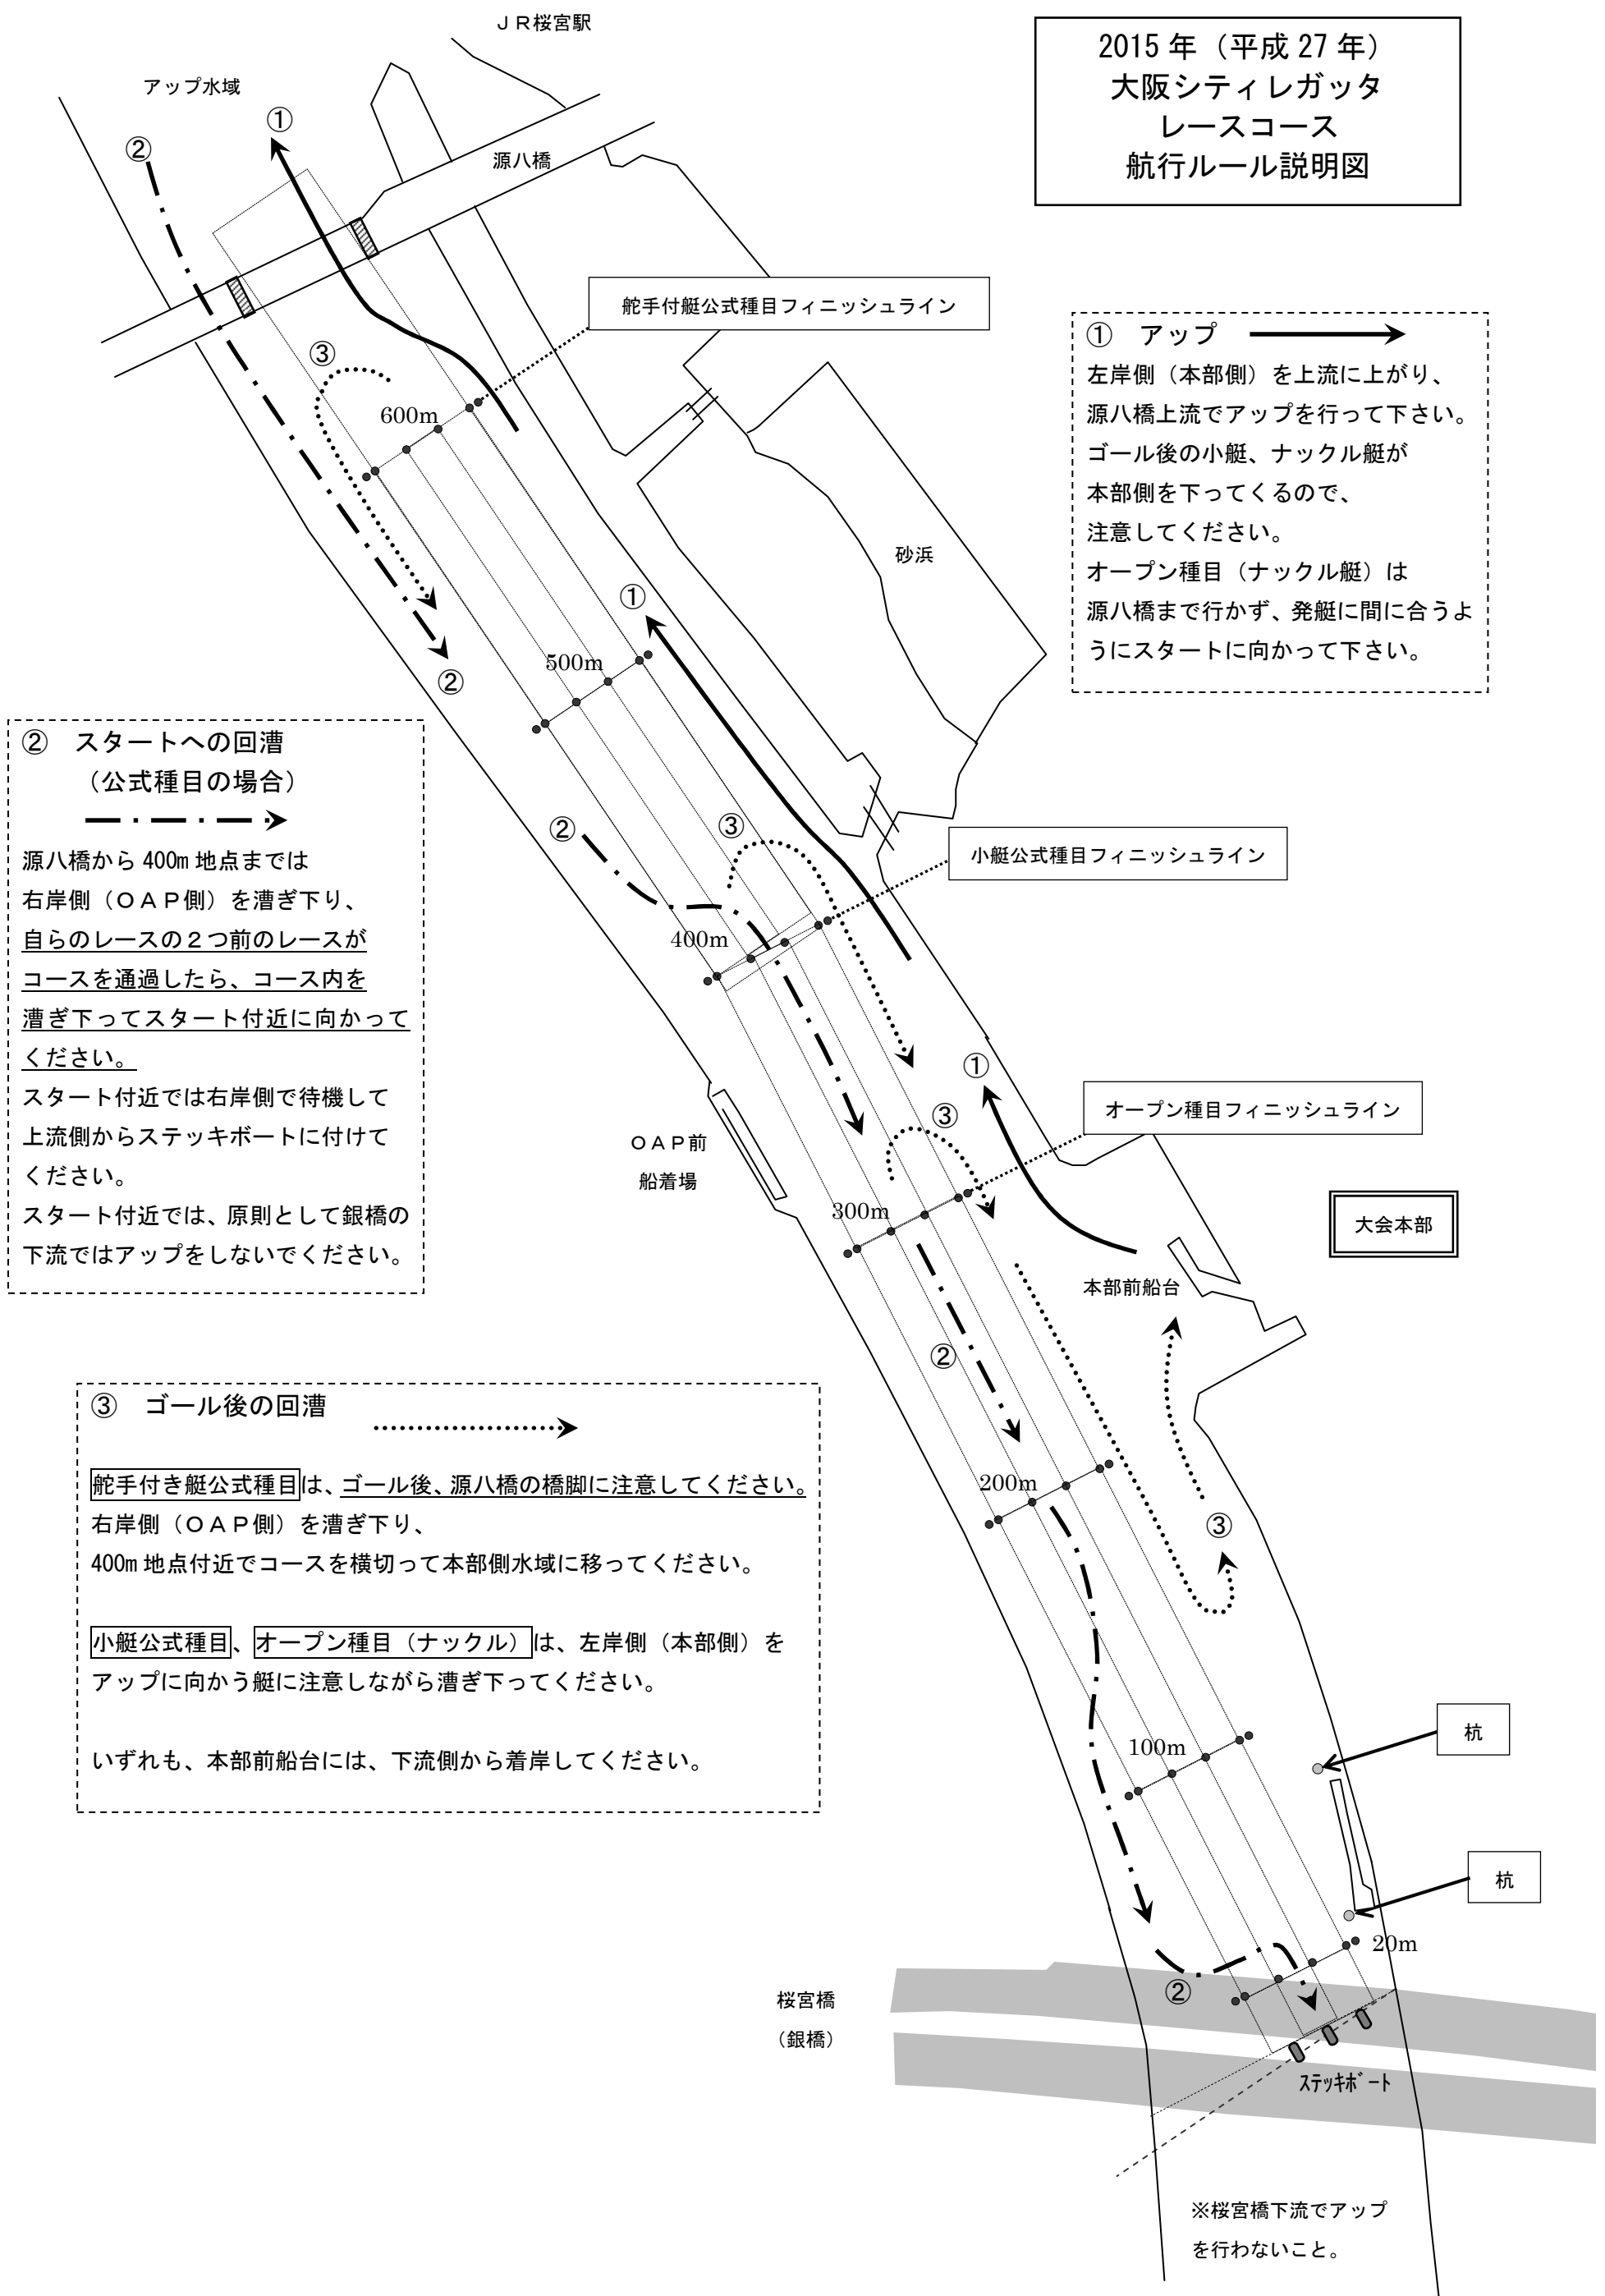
ＪＲ桜宮駅

2015 年（平成 27 年）
大阪シティレガッタ
レースコース
航行ルール説明図

アップ水域

①

②

源八橋

舵手付艇公式種目フィニッシュライン

① アップ
左岸側（本部側）を上流に上がり、源八橋上流でアップを行って下さい。
ゴール後の小艇、ナックル艇が本部側を下ってくるので、注意してください。
オープン種目（ナックル艇）は源八橋まで行かず、発艇に間に合うようにスタートに向かって下さい。

③

600m

砂浜

①

500m

②

② スタートへの回漕
（公式種目の場合）
源八橋から 400m 地点までは右岸側（ＯＡＰ側）を漕ぎ下り、自らのレースの２つ前のレースがコースを通過したら、コース内を漕ぎ下ってスタート付近に向かってください。
スタート付近では右岸側で待機して上流側からステッキボートに付けてください。
スタート付近では、原則として銀橋の下流ではアップをしないでください。

②

③

小艇公式種目フィニッシュライン

400m

①

オープン種目フィニッシュライン

③

ＯＡＰ前
船着場

300m

大会本部

本部前船台

②

③ ゴール後の回漕

舵手付き艇公式種目は、ゴール後、源八橋の橋脚に注意してください。
右岸側（ＯＡＰ側）を漕ぎ下り、
400m 地点付近でコースを横切って本部側水域に移ってください。

小艇公式種目、オープン種目（ナックル）は、左岸側（本部側）をアップに向かう艇に注意しながら漕ぎ下ってください。

いずれも、本部前船台には、下流側から着岸してください。

200m

③

100m

杭

杭

20m

桜宮橋
（銀橋）

②

ｽﾃｯｷﾎﾞｰﾄ

※桜宮橋下流でアップを行わないこと。